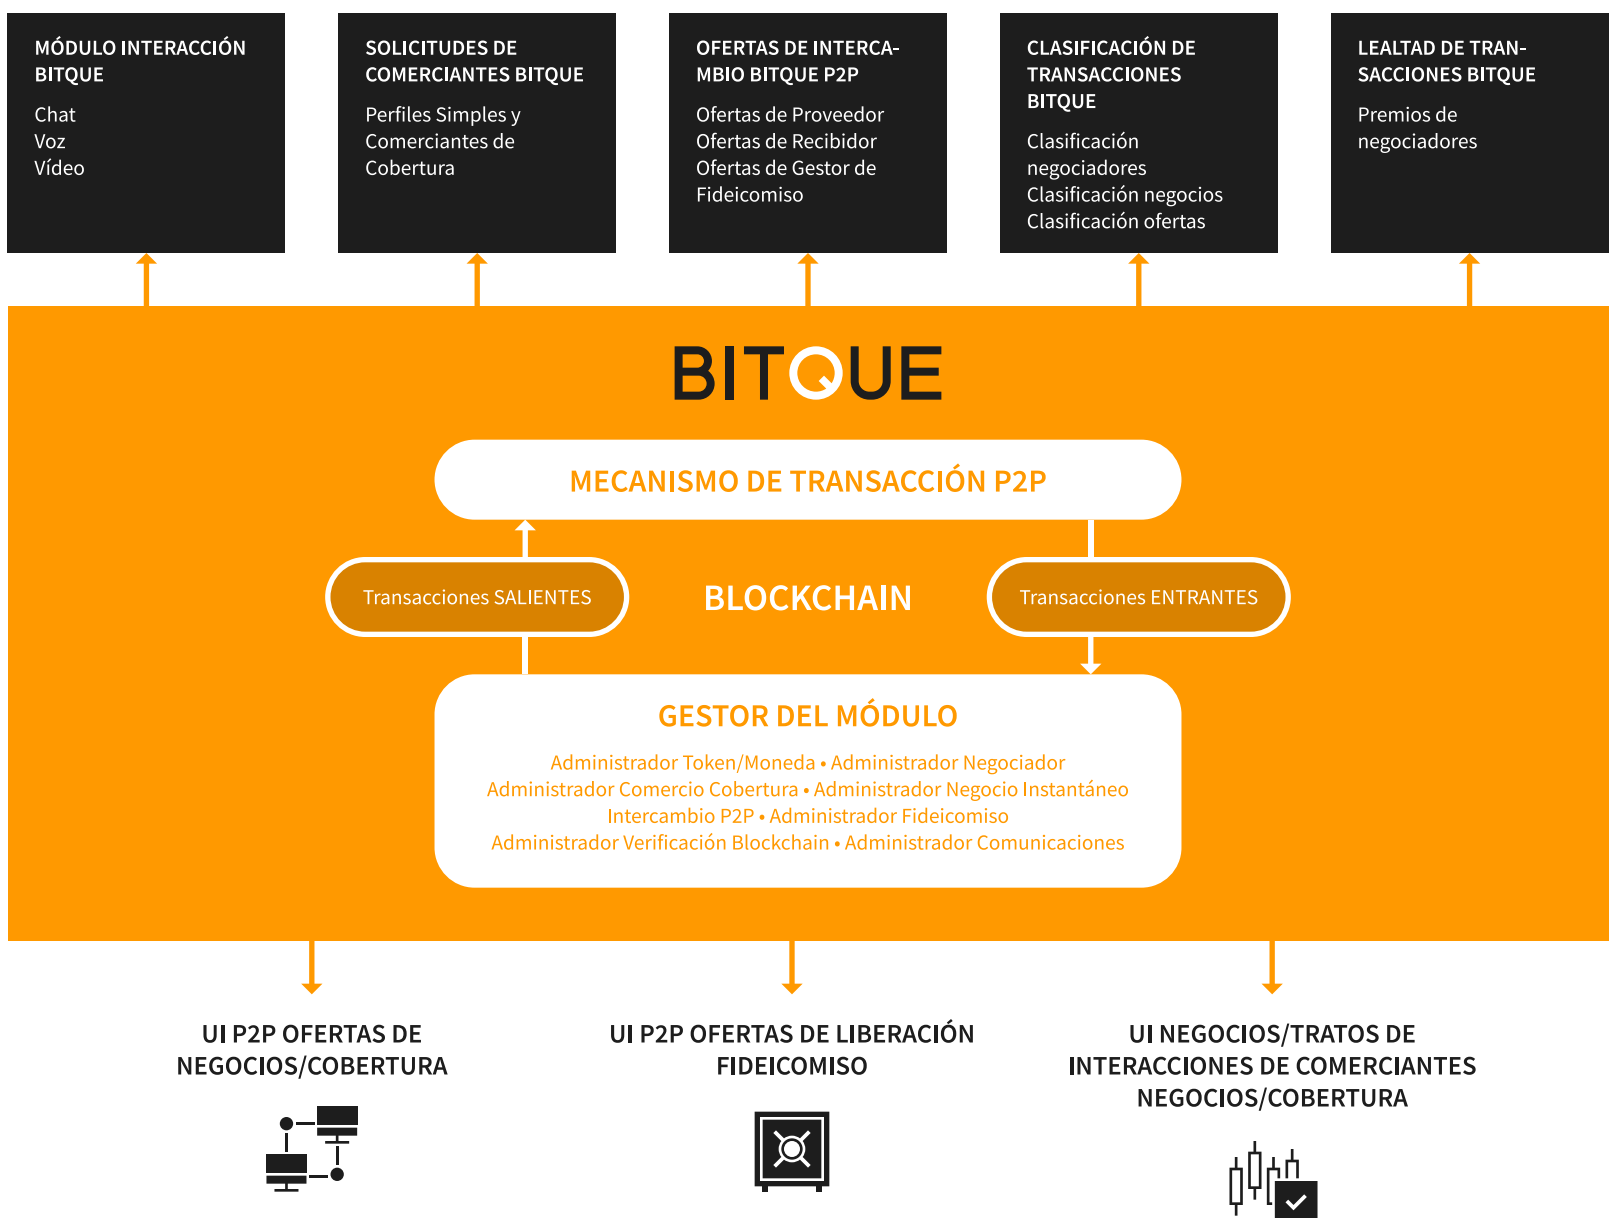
MÓDULO INTERACCIÓN BITQUE

Chat
Voz
Vídeo

SOLICITUDES DE COMERCIANTES BITQUE

Perfiles Simples y Comerciantes de Cobertura

OFERTAS DE INTERCAMBIO BITQUE P2P

Ofertas de Proveedor
Ofertas de Recibidor
Ofertas de Gestor de Fideicomiso

CLASIFICACIÓN DE TRANSACCIONES BITQUE

Clasificación negociadores
Clasificación negocios
Clasificación ofertas

LEALTAD DE TRANSACCIONES BITQUE

Premios de negociadores

BITQUE

MECANISMO DE TRANSACCIÓN P2P

Transacciones SALIENTES

BLOCKCHAIN

Transacciones ENTRANTES

GESTOR DEL MÓDULO

Administrador Token/Moneda • Administrador Negociador
Administrador Comercio Cobertura • Administrador Negocio Instantáneo
Intercambio P2P • Administrador Fideicomiso
Administrador Verificación Blockchain • Administrador Comunicaciones

UI P2P OFERTAS DE NEGOCIOS/COBERTURA

UI P2P OFERTAS DE LIBERACIÓN FIDEICOMISO

UI NEGOCIOS/TRATOS DE INTERACCIONES DE COMERCIANTES NEGOCIOS/COBERTURA